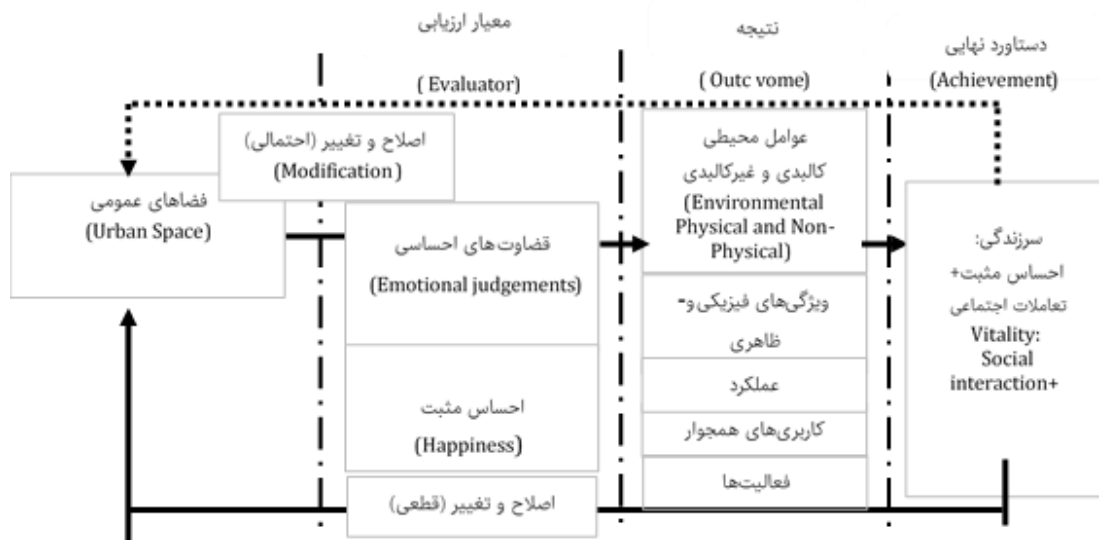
معیار ارزیابی

( Evaluator)

نتیجه

( Outc vome)

دستاورد نهایی

(Achievement)

اصلاح و تغییر (احتمالی)

(Modification )

فضاهای عمومی

(Urban Space)

قضاوت‌های احساسی

(Emotional judgements)

احساس مثبت

(Happiness)

عوامل محیطی کالبدی و غیرکالبدی

(Environmental Physical and Non-Physical)

ویژگی‌های فیزیکی و- ظاهری

عملکرد

کاربری‌های همجوار

فعالیت‌ها

سرزندگی: احساس مثبت+ تعاملات اجتماعی

Vitality: Social interaction+

اصلاح و تغییر (قطعی)